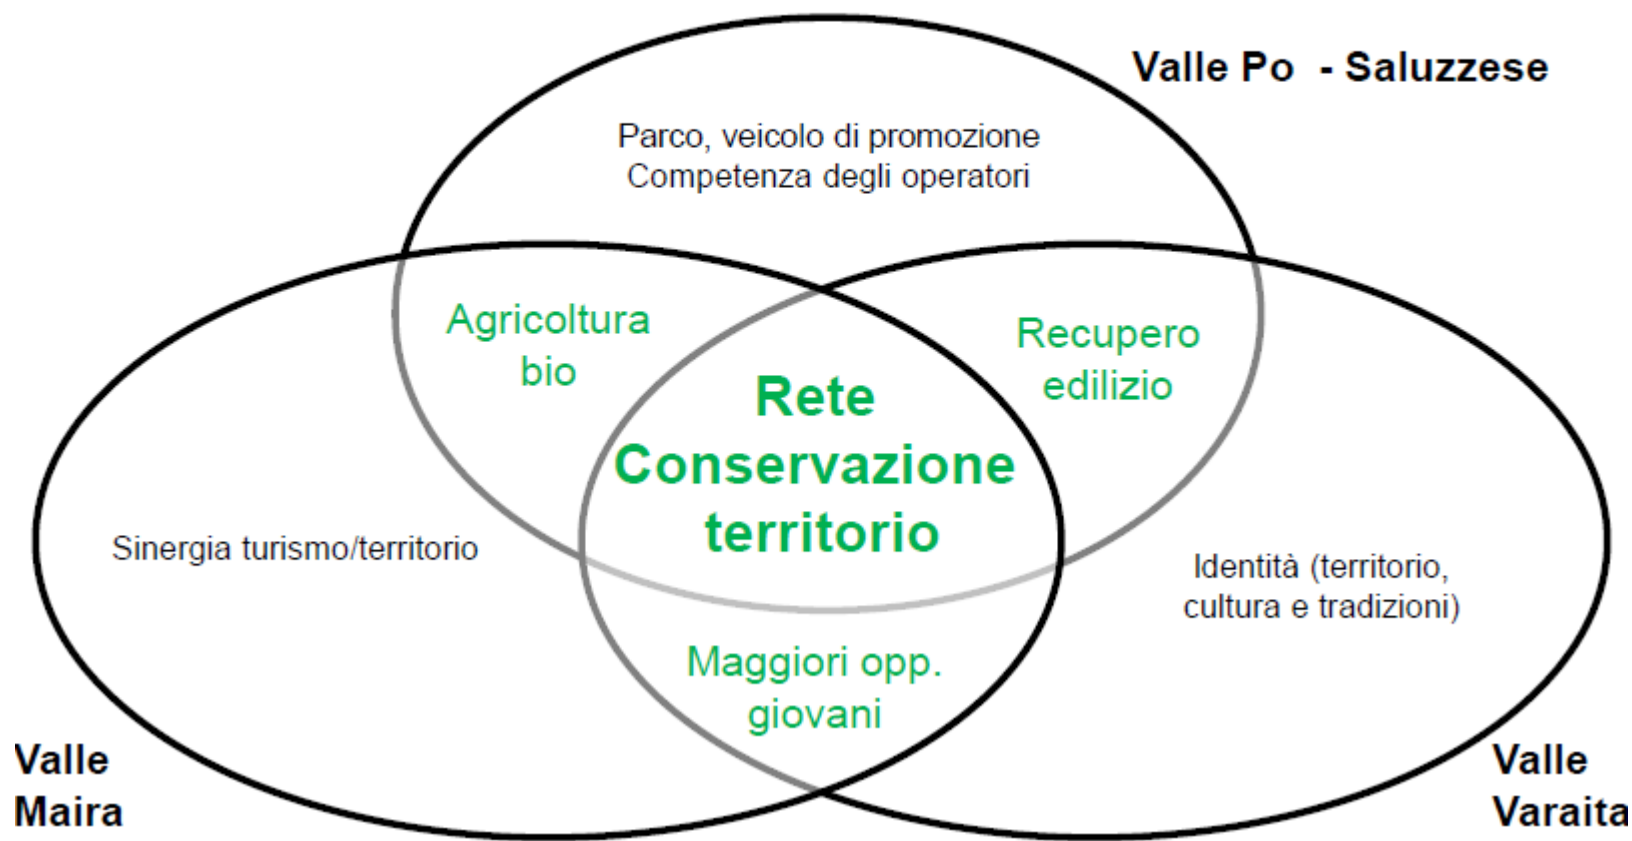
Valle Po - Saluzzese

Parco, veicolo di promozione
Competenza degli operatori

Agricoltura bio

Recupero edilizio

Rete Conservazione territorio

Sinergia turismo/territorio

Identità (territorio, cultura e tradizioni)

Maggiori opp. giovani

Valle Maira

Valle Varaita